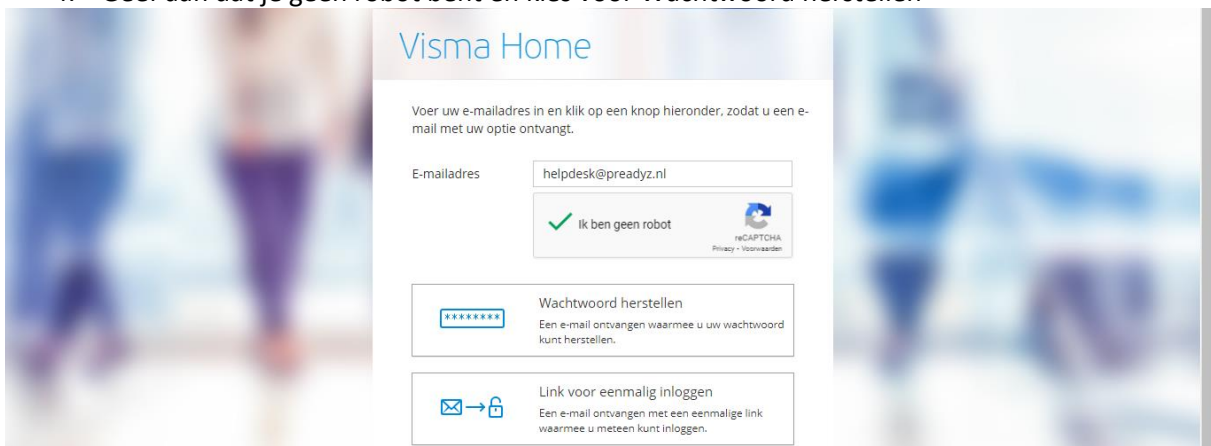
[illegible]

Visma Home

Voer uw e-mailadres in en klik op een knop hieronder, zodat u een e-mail met uw optie ontvangt.

E-mailadres helpdesk@preadyz.nl

Ik ben geen robot

reCAPTCHA
Privacy - Voorwaarden

********

Wachtwoord herstellen
Een e-mail ontvangen waarmee u uw wachtwoord kunt herstellen.

Link voor eenmalig inloggen
Een e-mail ontvangen met een eenmalige link waarmee u meteen kunt inloggen.